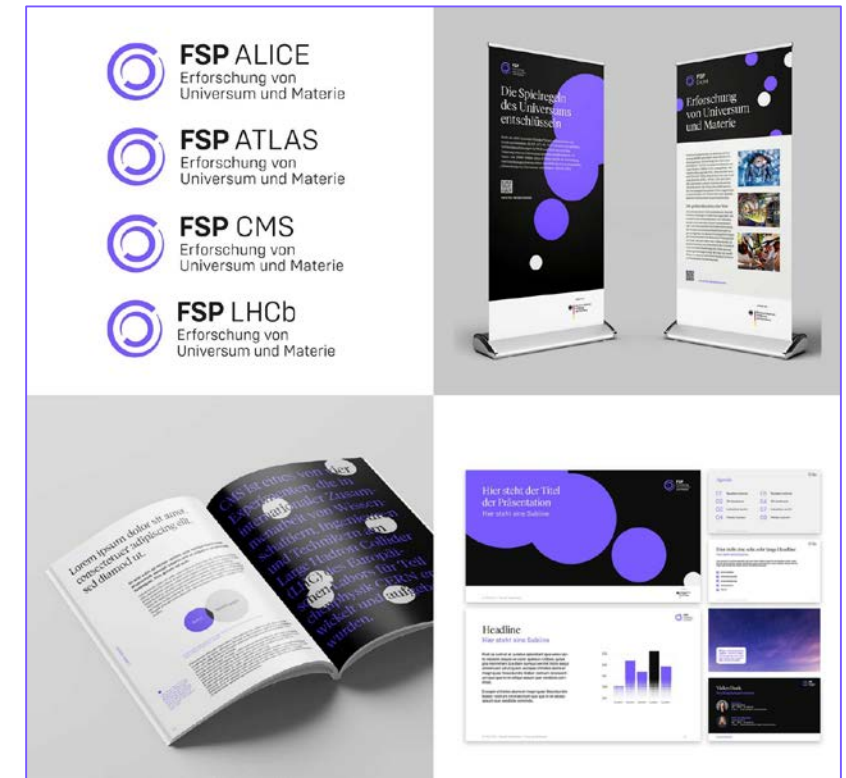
FSP ALICE
Erforschung von
Universum und Materie

FSP ATLAS
Erforschung von
Universum und Materie

FSP CMS
Erforschung von
Universum und Materie

FSP LHCb
Erforschung von
Universum und Materie

Die Spielregeln des Universums entschlüsseln

Erforschung von Universum und Materie

Lorem ipsum dolor sit amet, consectetuer adipiscing elit, sed diamod ut.

CMS ist eines von vier Experimenten, die in internationaler Zusammenarbeit von Wissenschaftlern, Ingenieuren und Technikern am Large Hadron Collider (LHC) des Europäischen Labors für Teilchenphysik CERN entwickelt und aufgebaut wurden.

Hier steht der Titel der Präsentation
Hier steht eine Subline

Agenda

Headline
Hier steht eine Subline

Video Dank